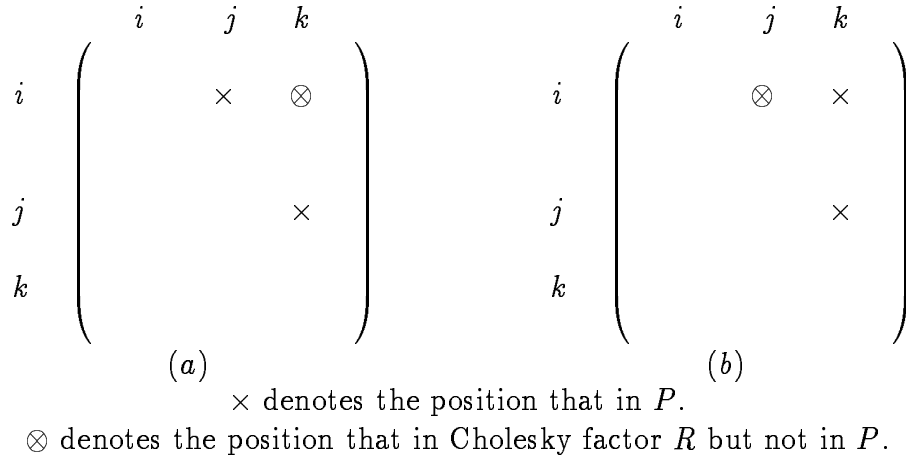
$$\begin{array}{c} \\ i \\ \\ j \\ k \end{array} \begin{array}{c} \begin{array}{ccc} i & j & k \end{array} \\ \left( \begin{array}{ccc} & \times & \otimes \\ & & \\ & & \times \\ & & \end{array} \right) \end{array}$$

$(a)$

$$\begin{array}{c} \\ i \\ \\ j \\ k \end{array} \begin{array}{c} \begin{array}{ccc} i & j & k \end{array} \\ \left( \begin{array}{ccc} & \otimes & \times \\ & & \\ & & \times \\ & & \end{array} \right) \end{array}$$

$(b)$

$\times$ denotes the position that in $P$.

$\otimes$ denotes the position that in Cholesky factor $R$ but not in $P$.